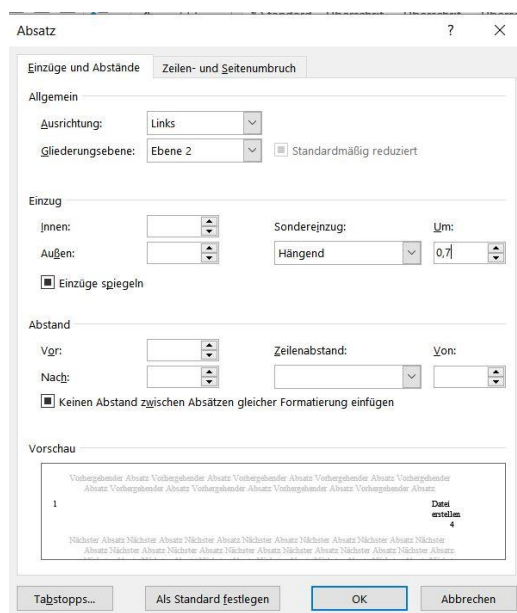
Absatz ? ×

Einzüge und Abstände | Zeilen- und Seitenumbruch

Allgemein

Ausrichtung: Links

Gliederungsebene: Ebene 2 | Standardmäßig reduziert

Einzug

Innen:

Außen:

Sondereinzug: Hängend

Um: 0,7

Einzüge spiegeln

Abstand

Vor:

Nach:

Zeilenabstand:

Von:

Keinen Abstand zwischen Absätzen gleicher Formatierung einfügen

Vorschau

Vorhergehender Absatz Vorhergehender Absatz Vorhergehender Absatz Vorhergehender Absatz Vorhergehender Absatz Vorhergehender Absatz Vorhergehender Absatz Vorhergehender Absatz Vorhergehender Absatz

1 Datei erstellen 4

Nächster Absatz Nächster Absatz Nächster Absatz Nächster Absatz Nächster Absatz Nächster Absatz Nächster Absatz Nächster Absatz Nächster Absatz Nächster Absatz Nächster Absatz Nächster Absatz Nächster Absatz Nächster Absatz

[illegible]

Tabstopps... | Als Standard festlegen | OK | Abbrechen